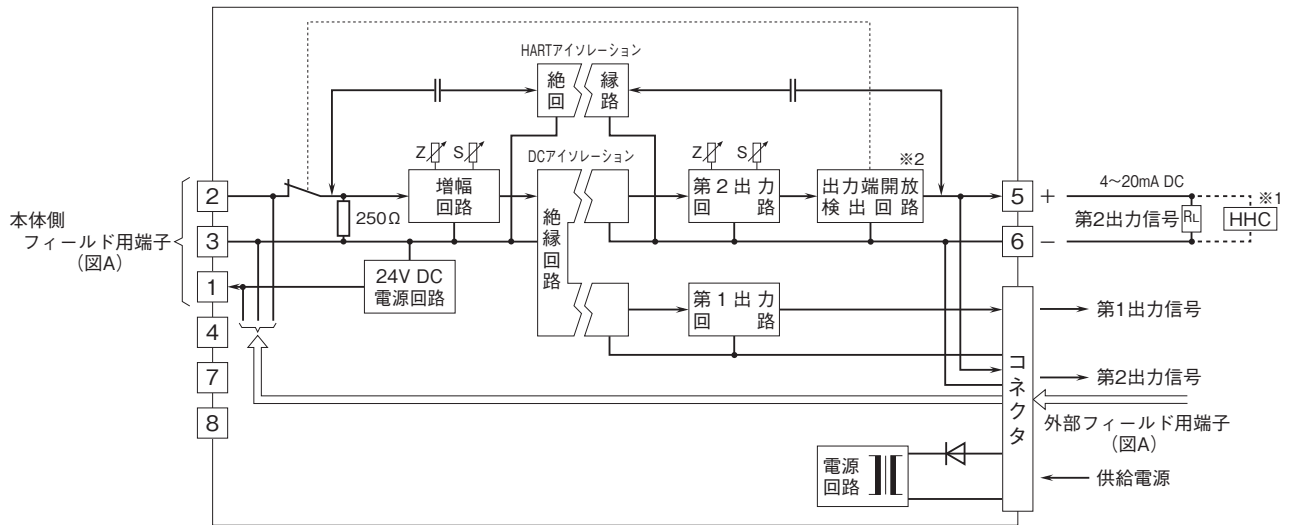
HARTアイソレーション

絶回

縁路

Z S

増幅回路

250Ω

DCアイソレーション

絶縁回路

Z S

第２出力回路

出力端開放検出回路

※2

4~20mA DC

※1

第2出力信号

$R_L$

HHC

本体側フィールド用端子（図A）

2

3

1

4

7

8

5 +

6 −

24V DC 電源回路

第１出力回路

第1出力信号

第2出力信号

コネクタ

外部フィールド用端子（図A）

電源回路

供給電源